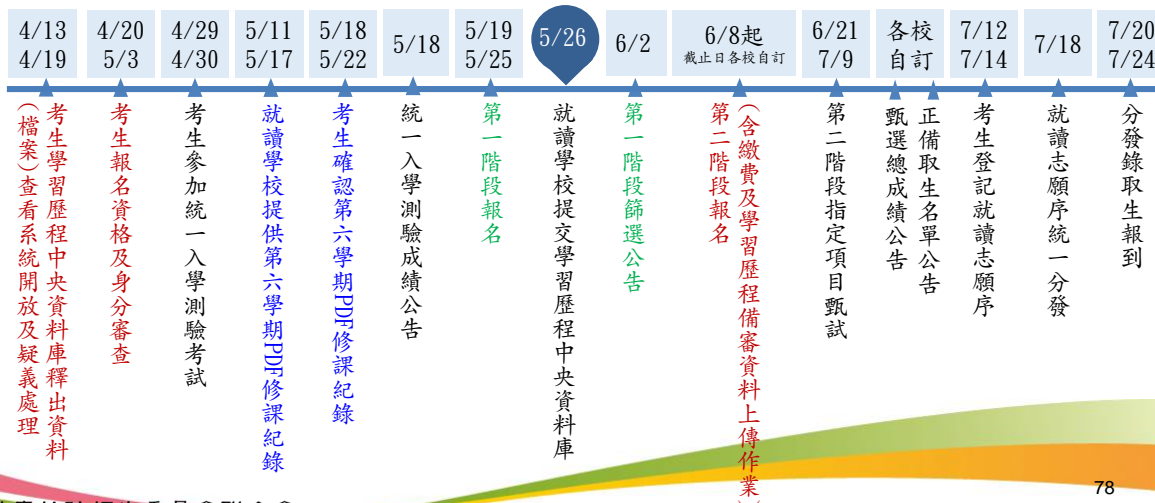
4/13
4/19

考生學習歷程中央資料庫釋出資料(檔案)查看系統開放及疑義處理

4/20
5/3

考生報名資格及身分審查

4/29
4/30

考生參加統一入學測驗考試

5/11
5/17

就讀學校提供第六學期PDF修課紀錄

5/18
5/22

考生確認第六學期PDF修課紀錄

5/18

統一入學測驗成績公告

5/19
5/25

第一階段報名

5/26

就讀學校提交學習歷程中央資料庫

6/2

第一階段篩選公告

6/8起
截止日各校自訂

第二階段報名(含繳費及學習歷程備審資料上傳作業)

6/21
7/9

第二階段指定項目甄試

各校
自訂

甄選總成績公告

正備取生名單公告

7/12
7/14

考生登記就讀志願序

7/18

就讀志願序統一分發

7/20
7/24

分發錄取生報到

78